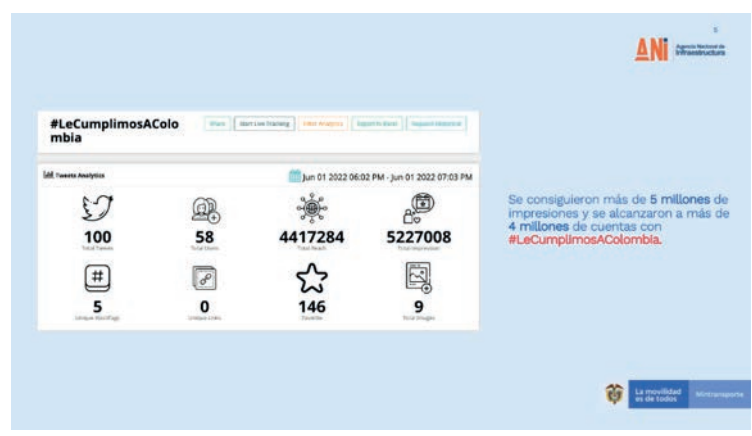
5

ANI Agencia Nacional de Infraestructura

#LeCumplimosAColombia

Share | Start Live Tracking | Filter Analytics | Export to Excel | Request Historical

Tweets Analytics

Jun 01 2022 06:02 PM - Jun 01 2022 07:03 PM

100
Total Tweets

58
Total Users

4417284
Total Reach

5227008
Total Impression

5
Unique Hashtags

0
Unique Links

146
Favorite

9
Total Images

Se consiguieron más de 5 millones de impresiones y se alcanzaron a más de 4 millones de cuentas con #LeCumplimosAColombia.

La movilidad es de todos | Mintransporte